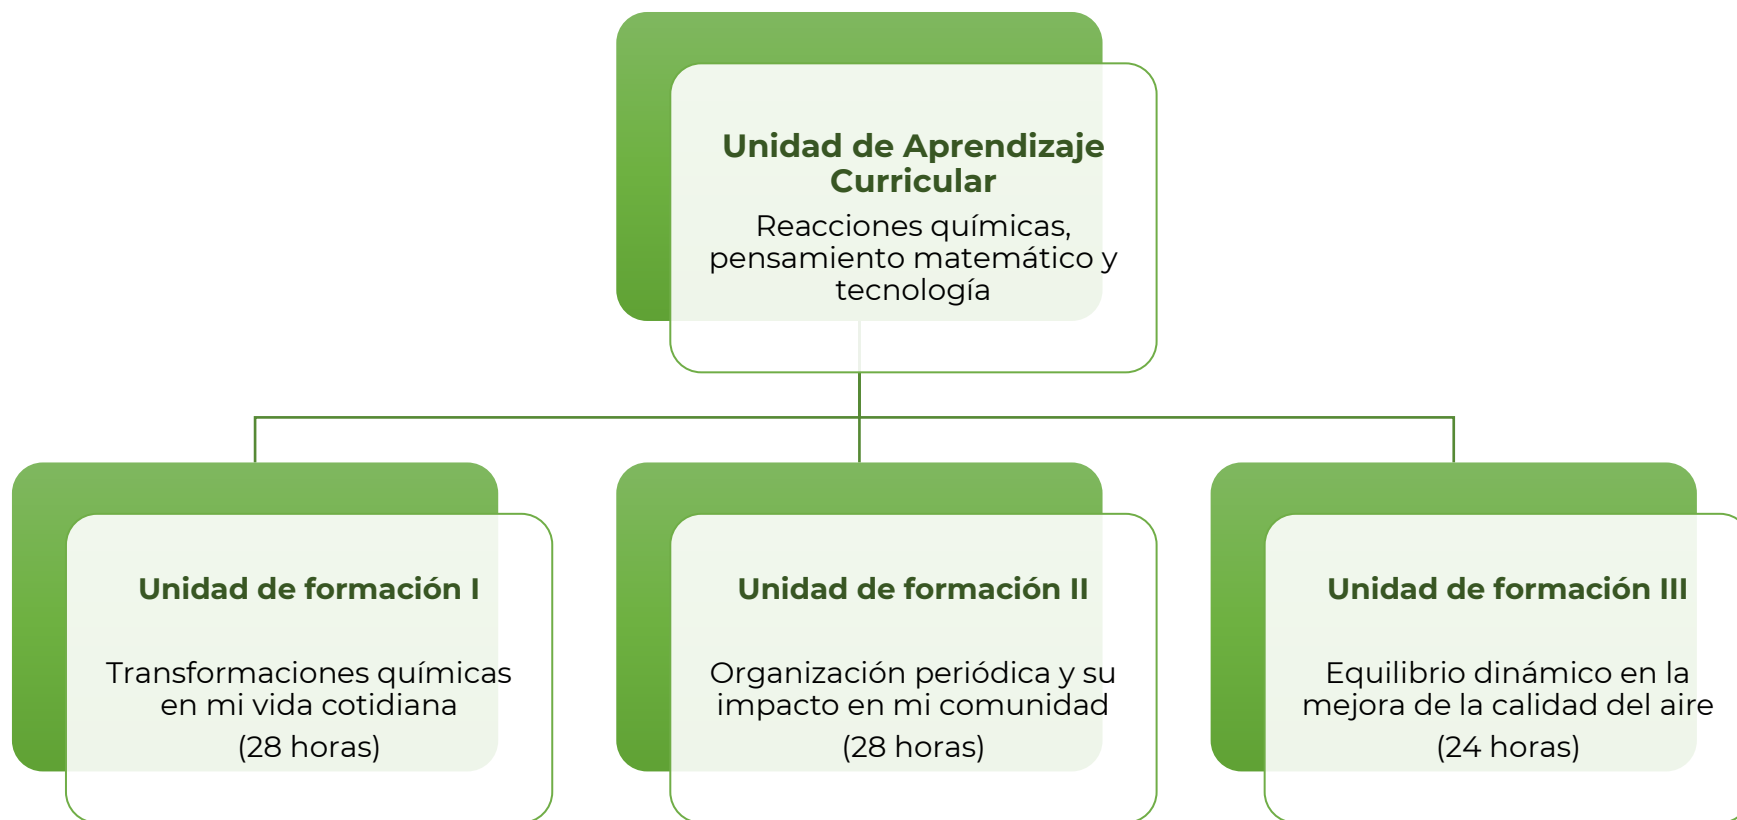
Unidad de Aprendizaje Curricular

Reacciones químicas, pensamiento matemático y tecnología

Unidad de formación I

Transformaciones químicas en mi vida cotidiana

(28 horas)

Unidad de formación II

Organización periódica y su impacto en mi comunidad

(28 horas)

Unidad de formación III

Equilibrio dinámico en la mejora de la calidad del aire

(24 horas)